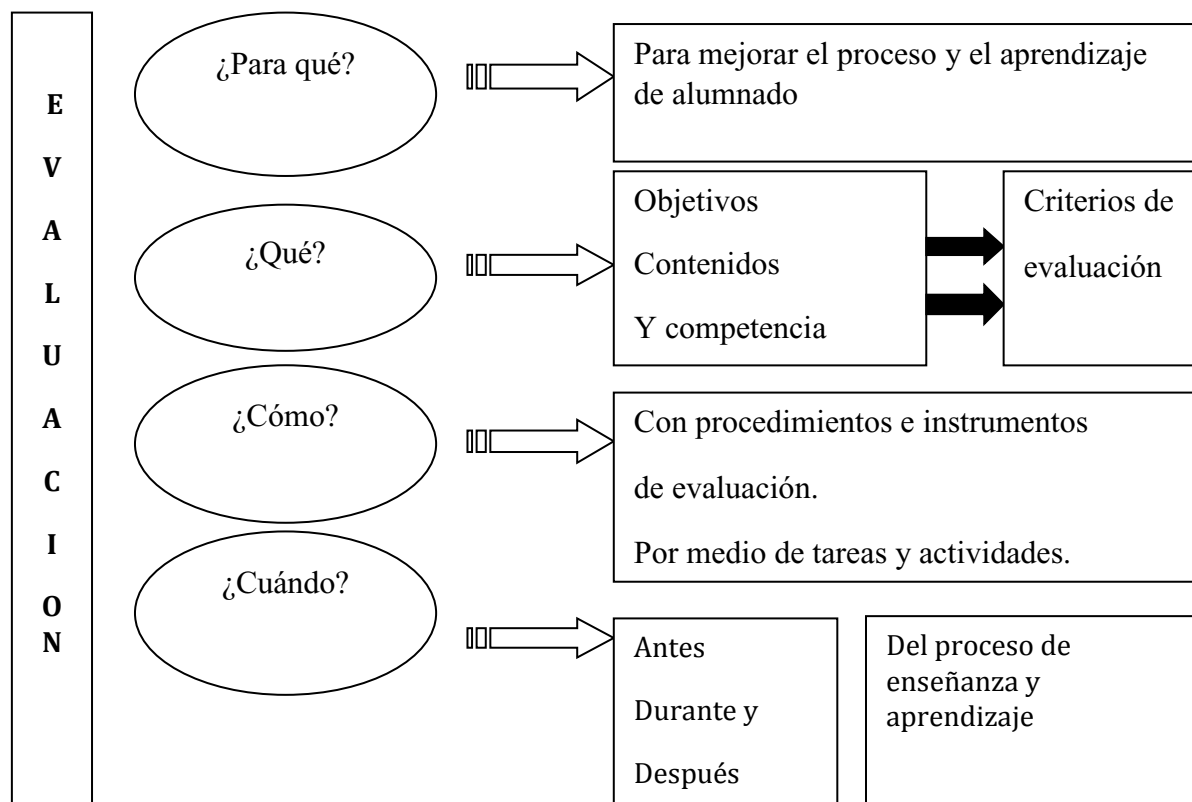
E
V
A
L
U
A
C
I
O
N

¿Para qué?

Para mejorar el proceso y el aprendizaje de alumnado

¿Qué?

Objetivos
Contenidos
Y competencia

Criterios de evaluación

¿Cómo?

Con procedimientos e instrumentos de evaluación.
Por medio de tareas y actividades.

¿Cuándo?

Antes
Durante y
Después

Del proceso de enseñanza y aprendizaje